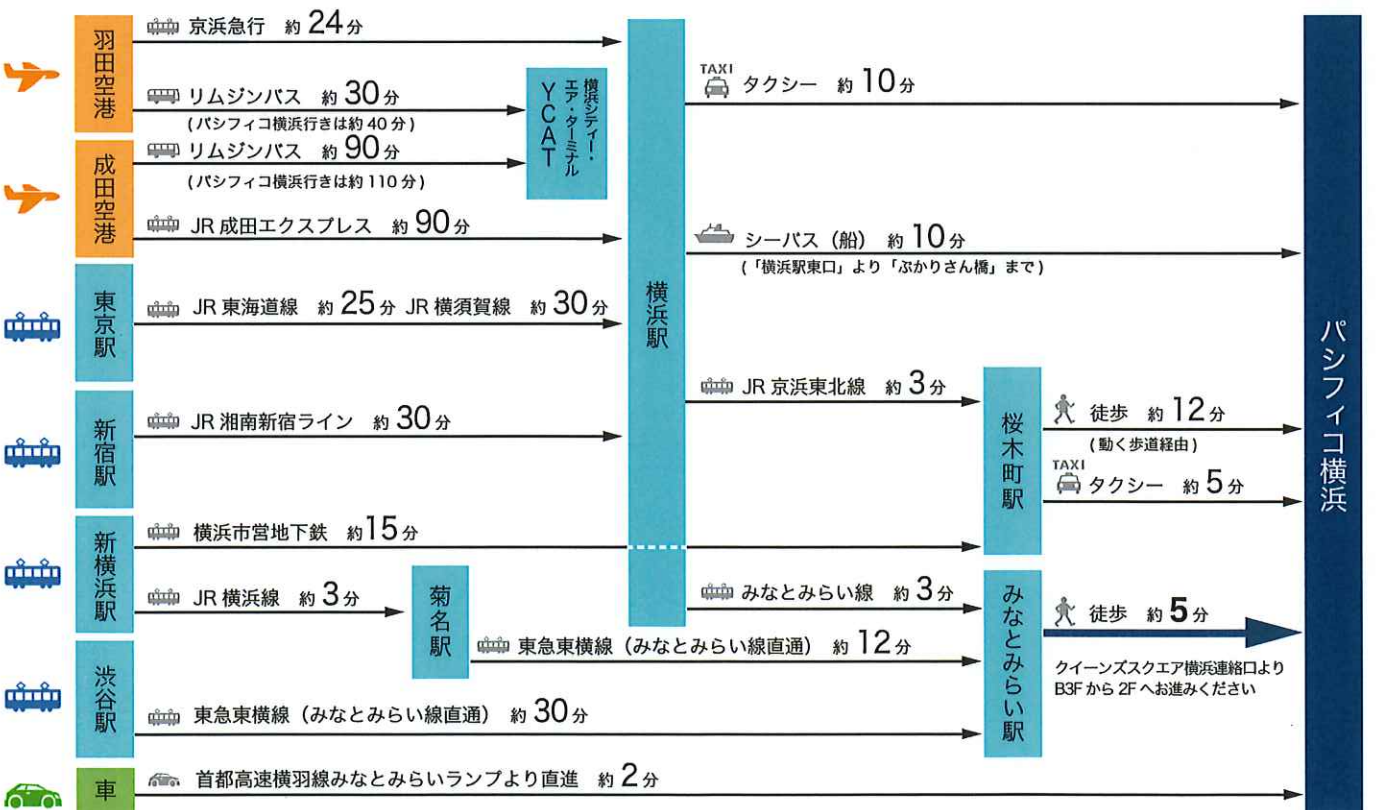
羽田空港

京浜急行 約 24 分

リムジンバス 約 30 分
（パシフィコ横浜行きは約 40 分）

成田空港

リムジンバス 約 90 分
（パシフィコ横浜行きは約 110 分）

YCAT
横浜シティ・エア・ターミナル

JR 成田エクスプレス 約 90 分

東京駅

JR 東海道線 約 25 分 JR 横須賀線 約 30 分

新宿駅

JR 湘南新宿ライン 約 30 分

新横浜駅

横浜市営地下鉄 約 15 分

JR 横浜線 約 3 分

菊名駅

東急東横線（みなとみらい線直通） 約 12 分

渋谷駅

東急東横線（みなとみらい線直通） 約 30 分

車

首都高速横羽線みなとみらいランプより直進 約 2 分

横浜駅

TAXI
タクシー 約 10 分

シーバス（船） 約 10 分
（「横浜駅東口」より「ぷかりさん橋」まで）

JR 京浜東北線 約 3 分

みなとみらい線 約 3 分

桜木町駅

徒歩 約 12 分
（動く歩道経由）

TAXI
タクシー 約 5 分

みなとみらい駅

徒歩 約 5 分

クイーンズスクエア横浜連絡口より B3F から 2F へお進みください

パシフィコ横浜